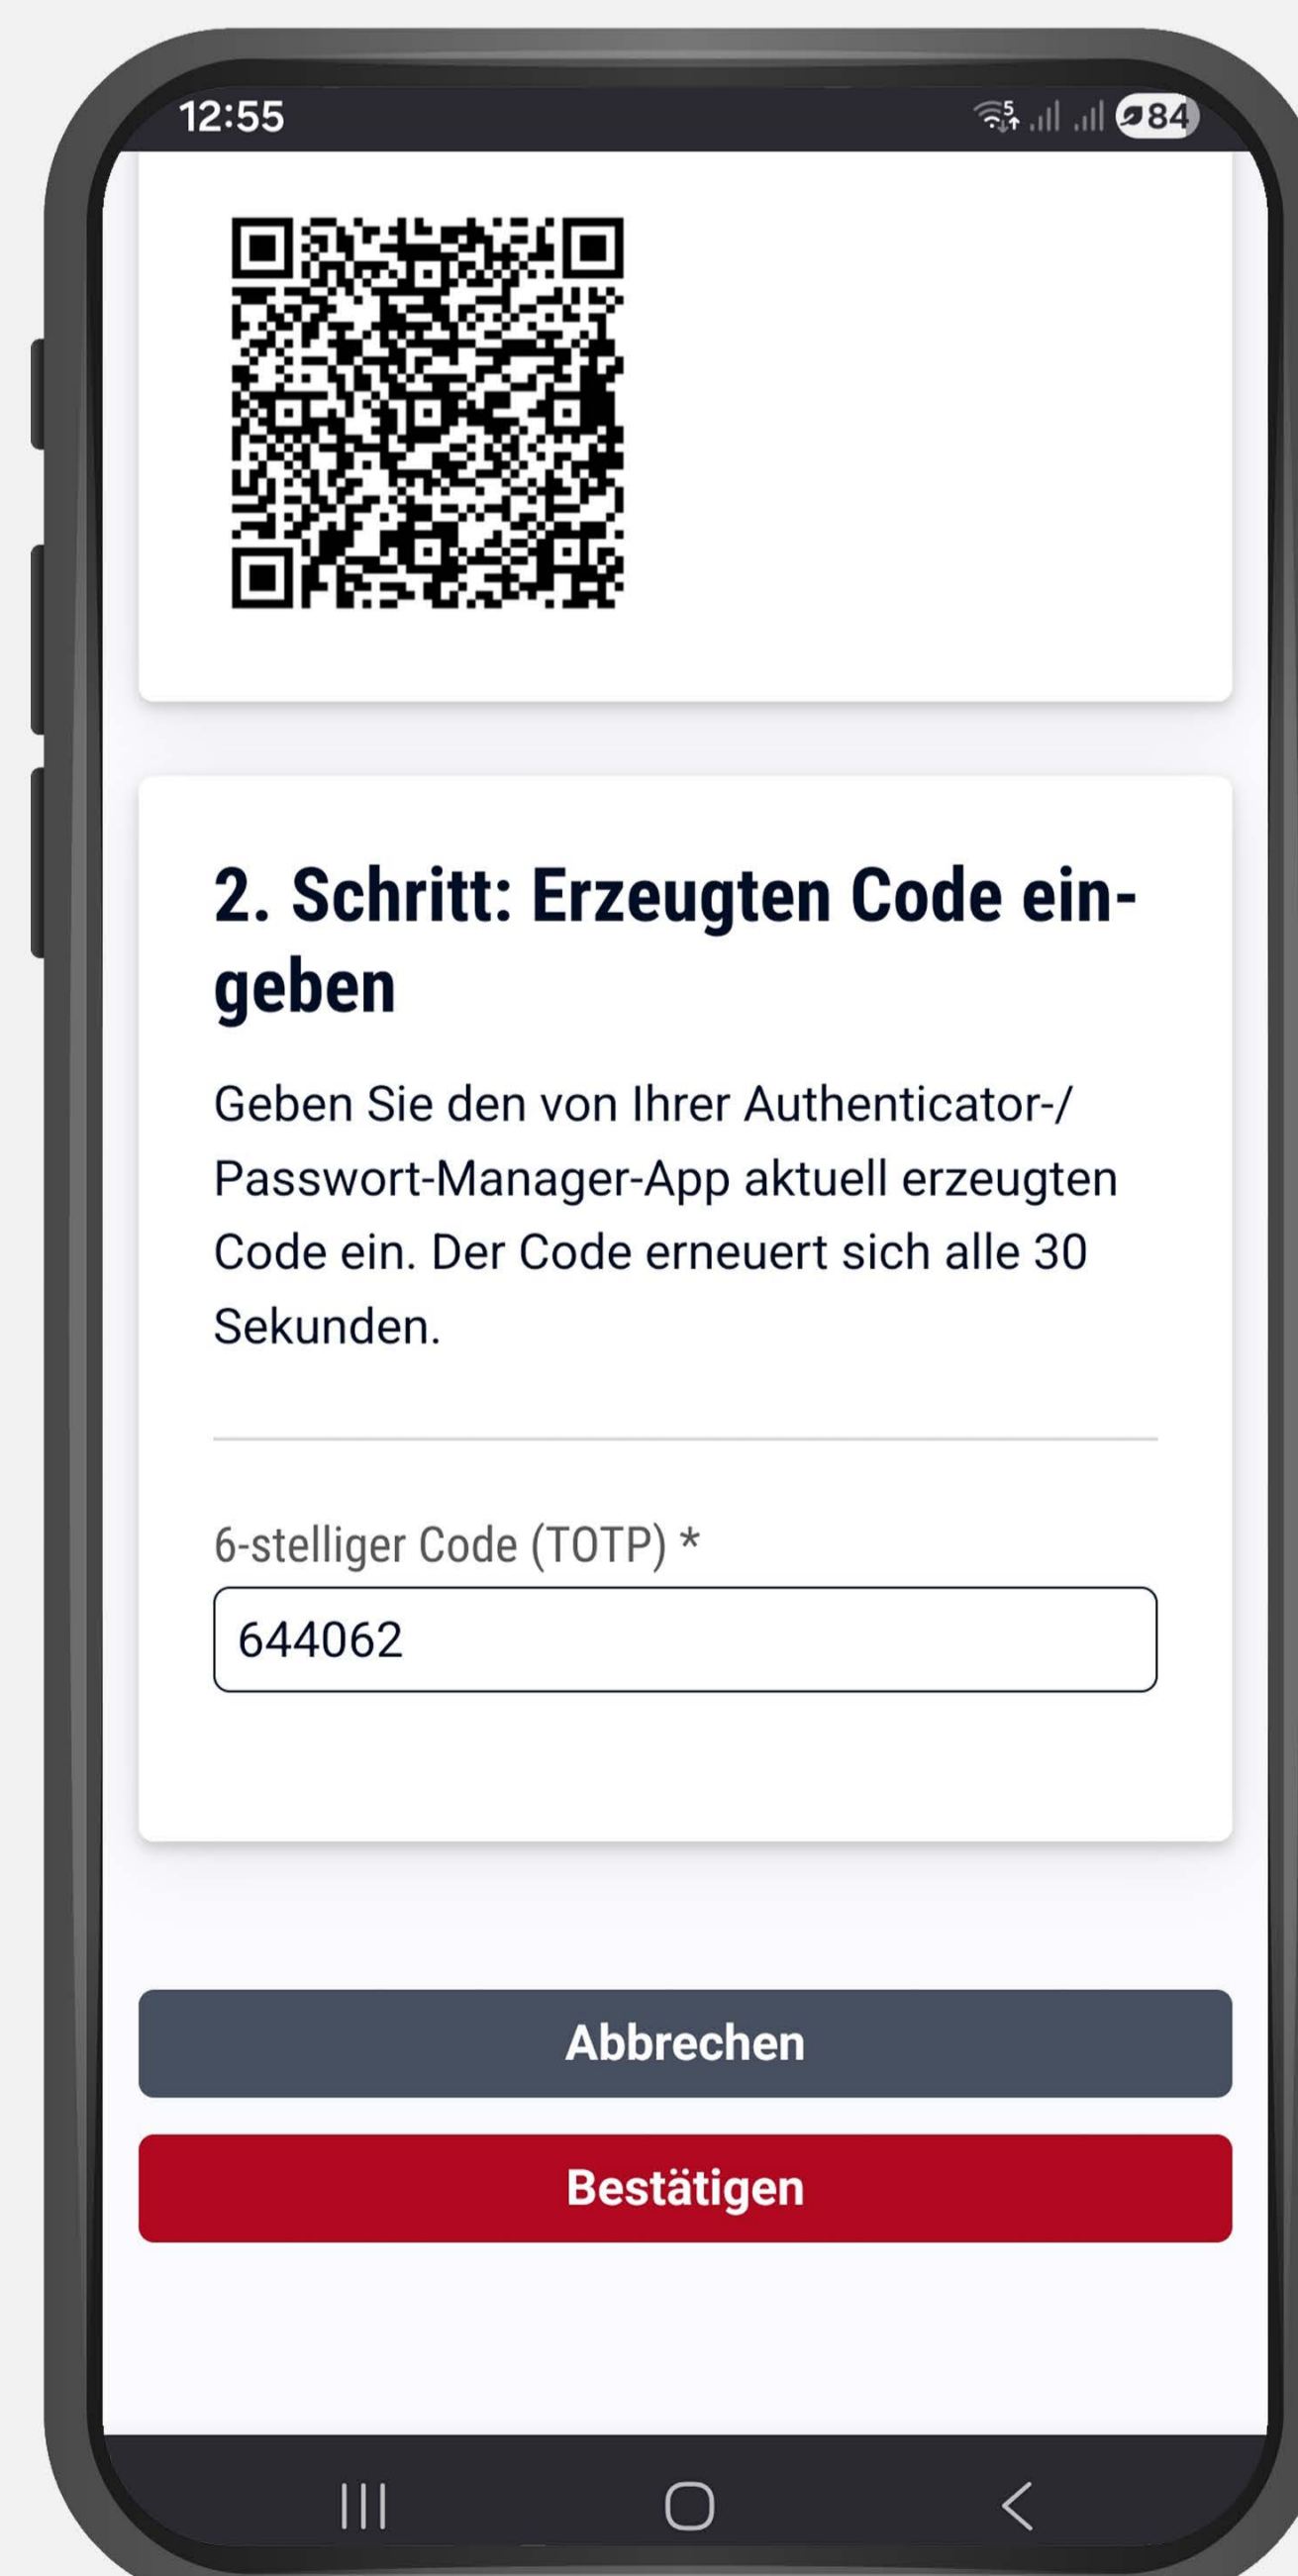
12:55

84

2. Schritt: Erzeugten Code eingeben

Geben Sie den von Ihrer Authenticator-/ Passwort-Manager-App aktuell erzeugten Code ein. Der Code erneuert sich alle 30 Sekunden.

6-stelliger Code (TOTP) *

644062

Abbrechen

Bestätigen